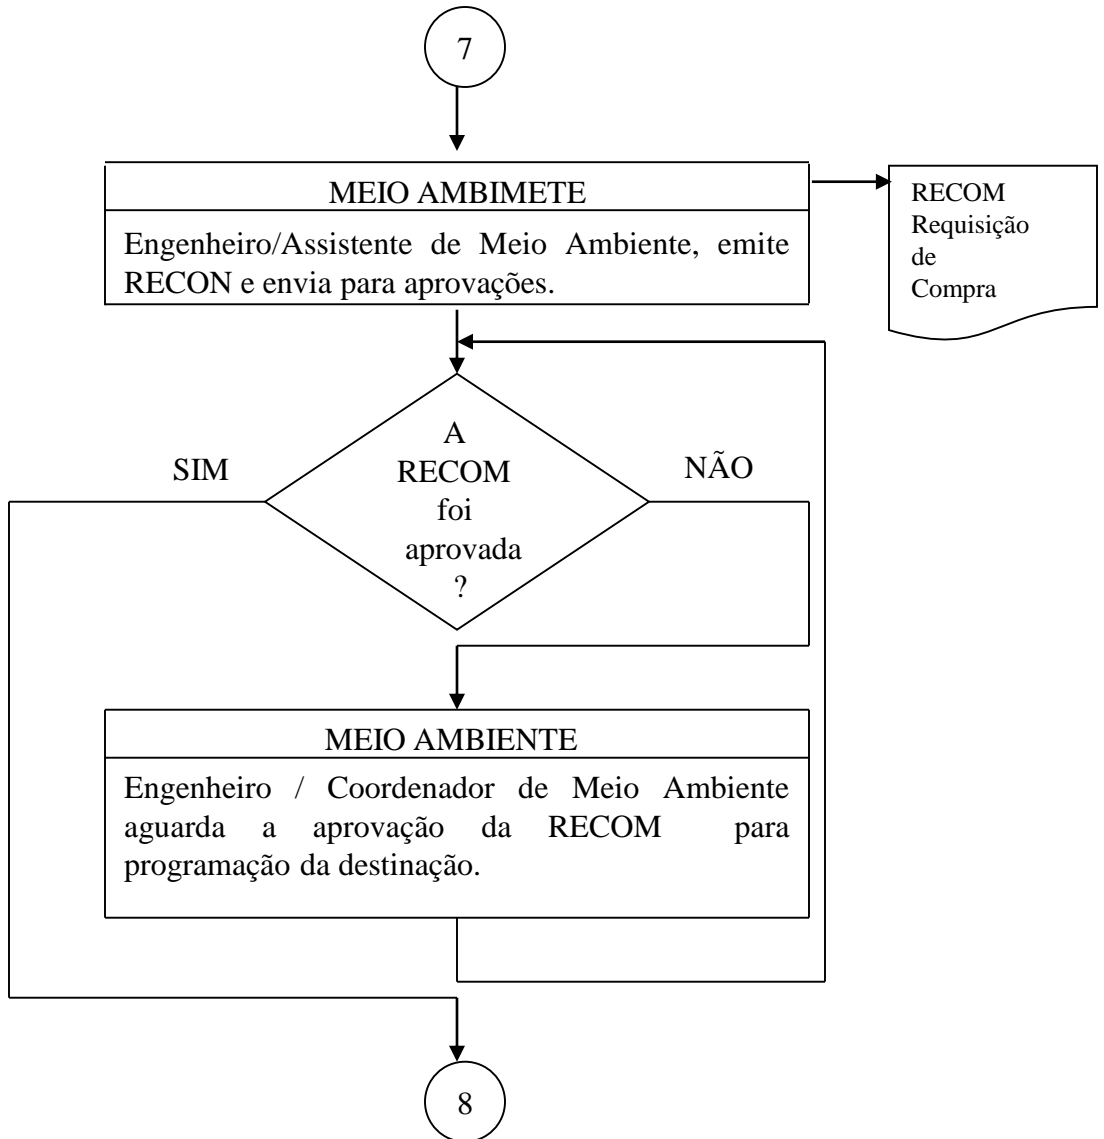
7

MEIO AMBIMETE

Engenheiro/Assistente de Meio Ambiente, emite RECON e envia para aprovações.

RECOM Requisição de Compra

SIM

A RECOM foi aprovada ?

NÃO

MEIO AMBIENTE

Engenheiro / Coordenador de Meio Ambiente aguarda a aprovação da RECOM para programação da destinação.

8